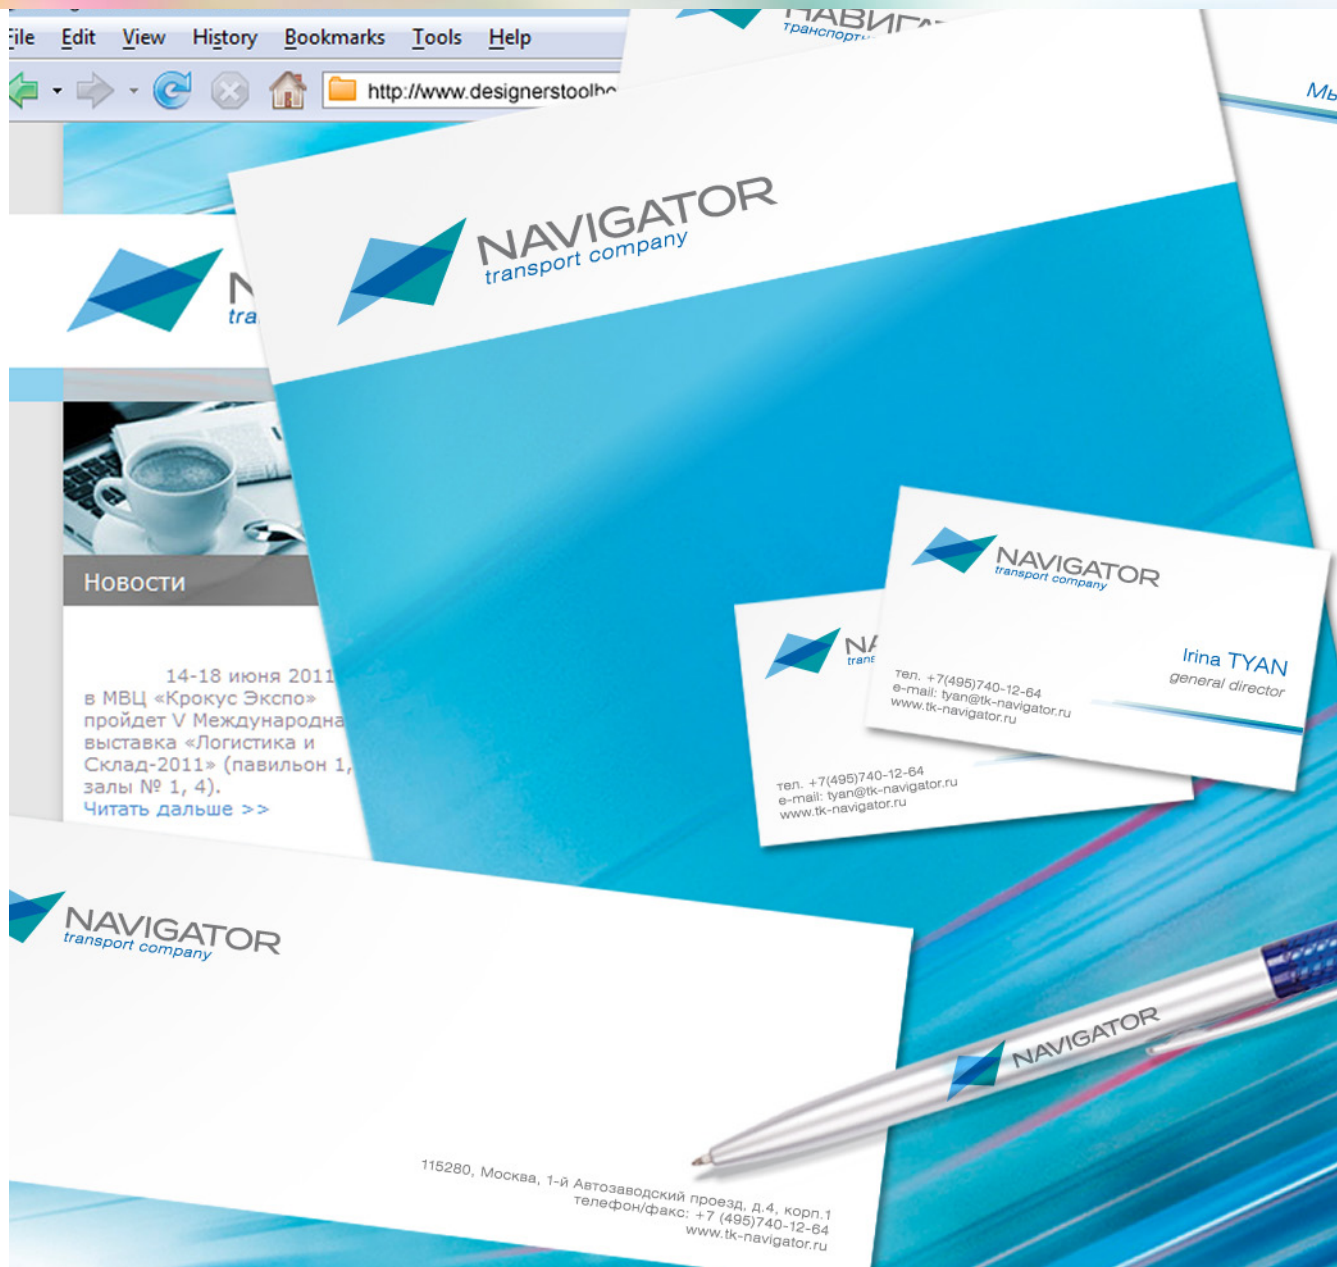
File Edit View History Bookmarks Tools Help

http://www.designerstoolb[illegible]

НАВИГА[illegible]
транспорт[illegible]

Мы

N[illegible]
tra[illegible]

NAVIGATOR
transport company

Новости

14-18 июня 2011
в МВЦ «Крокус Экспо» пройдет V Международна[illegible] выставка «Логистика и Склад-2011» (павильон 1, залы № 1, 4).
Читать дальше >>

NAVIGATOR
transport company

Irina TYAN
general director

тел. +7(495)740-12-64
e-mail: tyan@tk-navigator.ru
www.tk-navigator.ru

NA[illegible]
trans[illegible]

тел. +7(495)740-12-64
e-mail: tyan@tk-navigator.ru
www.tk-navigator.ru

NAVIGATOR
transport company

115280, Москва, 1-й Автозаводский проезд, д.4, корп.1
телефон/факс: +7 (495)740-12-64
www.tk-navigator.ru

NAVIGATOR